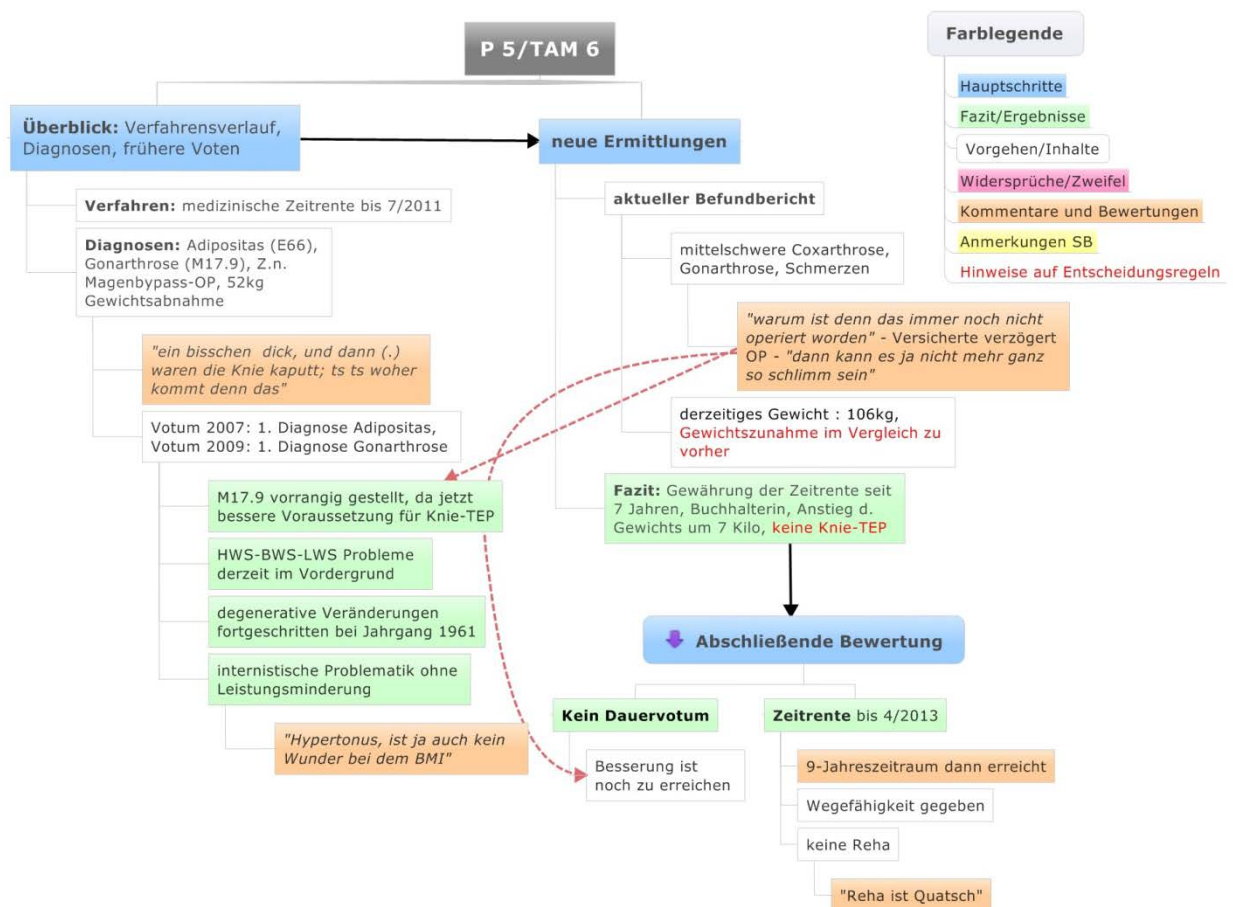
P 5/TAM 6

Farblegende

Hauptschritte

Fazit/Ergebnisse

Vorgehen/Inhalte

Widersprüche/Zweifel

Kommentare und Bewertungen

Anmerkungen SB

Hinweise auf Entscheidungsregeln

**Überblick:** Verfahrensverlauf, Diagnosen, frühere Voten

**Verfahren:** medizinische Zeitrente bis 7/2011

**Diagnosen:** Adipositas (E66), Gonarthrose (M17.9), Z.n. Magenbypass-OP, 52kg Gewichtsabnahme

"ein bisschen dick, und dann (.) waren die Knie kaputt; ts ts woher kommt denn das"

Votum 2007: 1. Diagnose Adipositas, Votum 2009: 1. Diagnose Gonarthrose

M17.9 vorrangig gestellt, da jetzt bessere Voraussetzung für Knie-TEP

HWS-BWS-LWS Probleme derzeit im Vordergrund

degenerative Veränderungen fortgeschritten bei Jahrgang 1961

internistische Problematik ohne Leistungsminderung

"Hypertonus, ist ja auch kein Wunder bei dem BMI"

**neue Ermittlungen**

**aktueller Befundbericht**

mittelschwere Coxarthrose, Gonarthrose, Schmerzen

"warum ist denn das immer noch nicht operiert worden" - Versicherte verzögert OP - "dann kann es ja nicht mehr ganz so schlimm sein"

derzeitiges Gewicht : 106kg, Gewichtszunahme im Vergleich zu vorher

**Fazit:** Gewährung der Zeitrente seit 7 Jahren, Buchhalterin, Anstieg d. Gewichts um 7 Kilo, keine Knie-TEP

**Abschließende Bewertung**

**Kein Dauervotum**

Besserung ist noch zu erreichen

**Zeitrente** bis 4/2013

9-Jahreszeitraum dann erreicht

Wegefähigkeit gegeben

keine Reha

"Reha ist Quatsch"